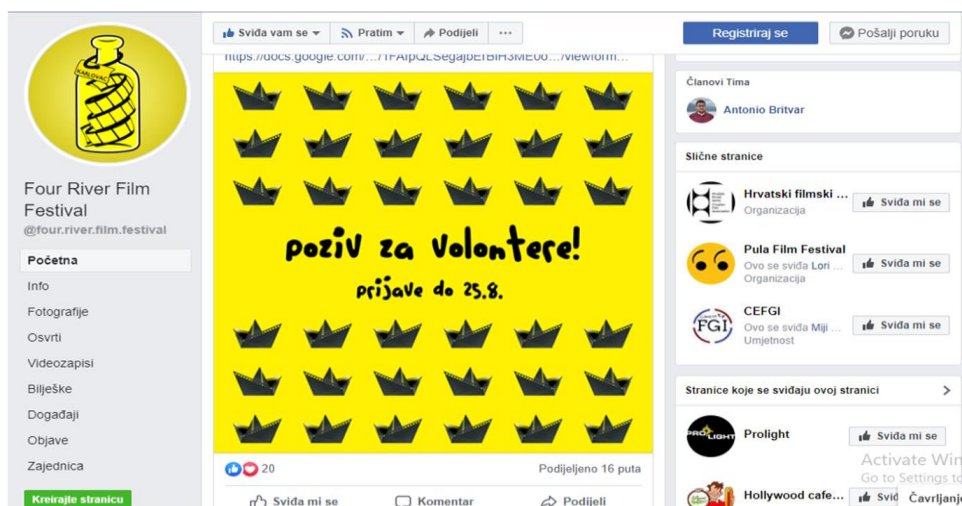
KARLOVAC

Four River Film Festival
@four.river.film.festival

Početna
Info
Fotografije
Osvrti
Videozapisi
Bilješke
Događaji
Objave
Zajednica

Kreirajte stranicu

Sviđa vam se | Pratim | Podijeli | ···

https://docs.google.com/…/1FAIpQLSegajbErBIH3ME0o…/viewform…

poziv za volontere!
prijave do 25.8.

20
Podijeljeno 16 puta

Sviđa mi se | Komentar | Podijeli

Registriraj se | Pošalji poruku

Članovi Tima
Antonio Britvar

Slične stranice
Hrvatski filmski … Organizacija | Sviđa mi se
Pula Film Festival Ovo se sviđa Lori … Organizacija | Sviđa mi se
CEFGI Ovo se sviđa Miji … Umjetnost | Sviđa mi se

FGI

Stranice koje se sviđaju ovoj stranici
Prolight | Sviđa mi se
PRO LIGHT
Hollywood cafe… | Sviđ
Čavrljanje

Activate Win
Go to Settings to